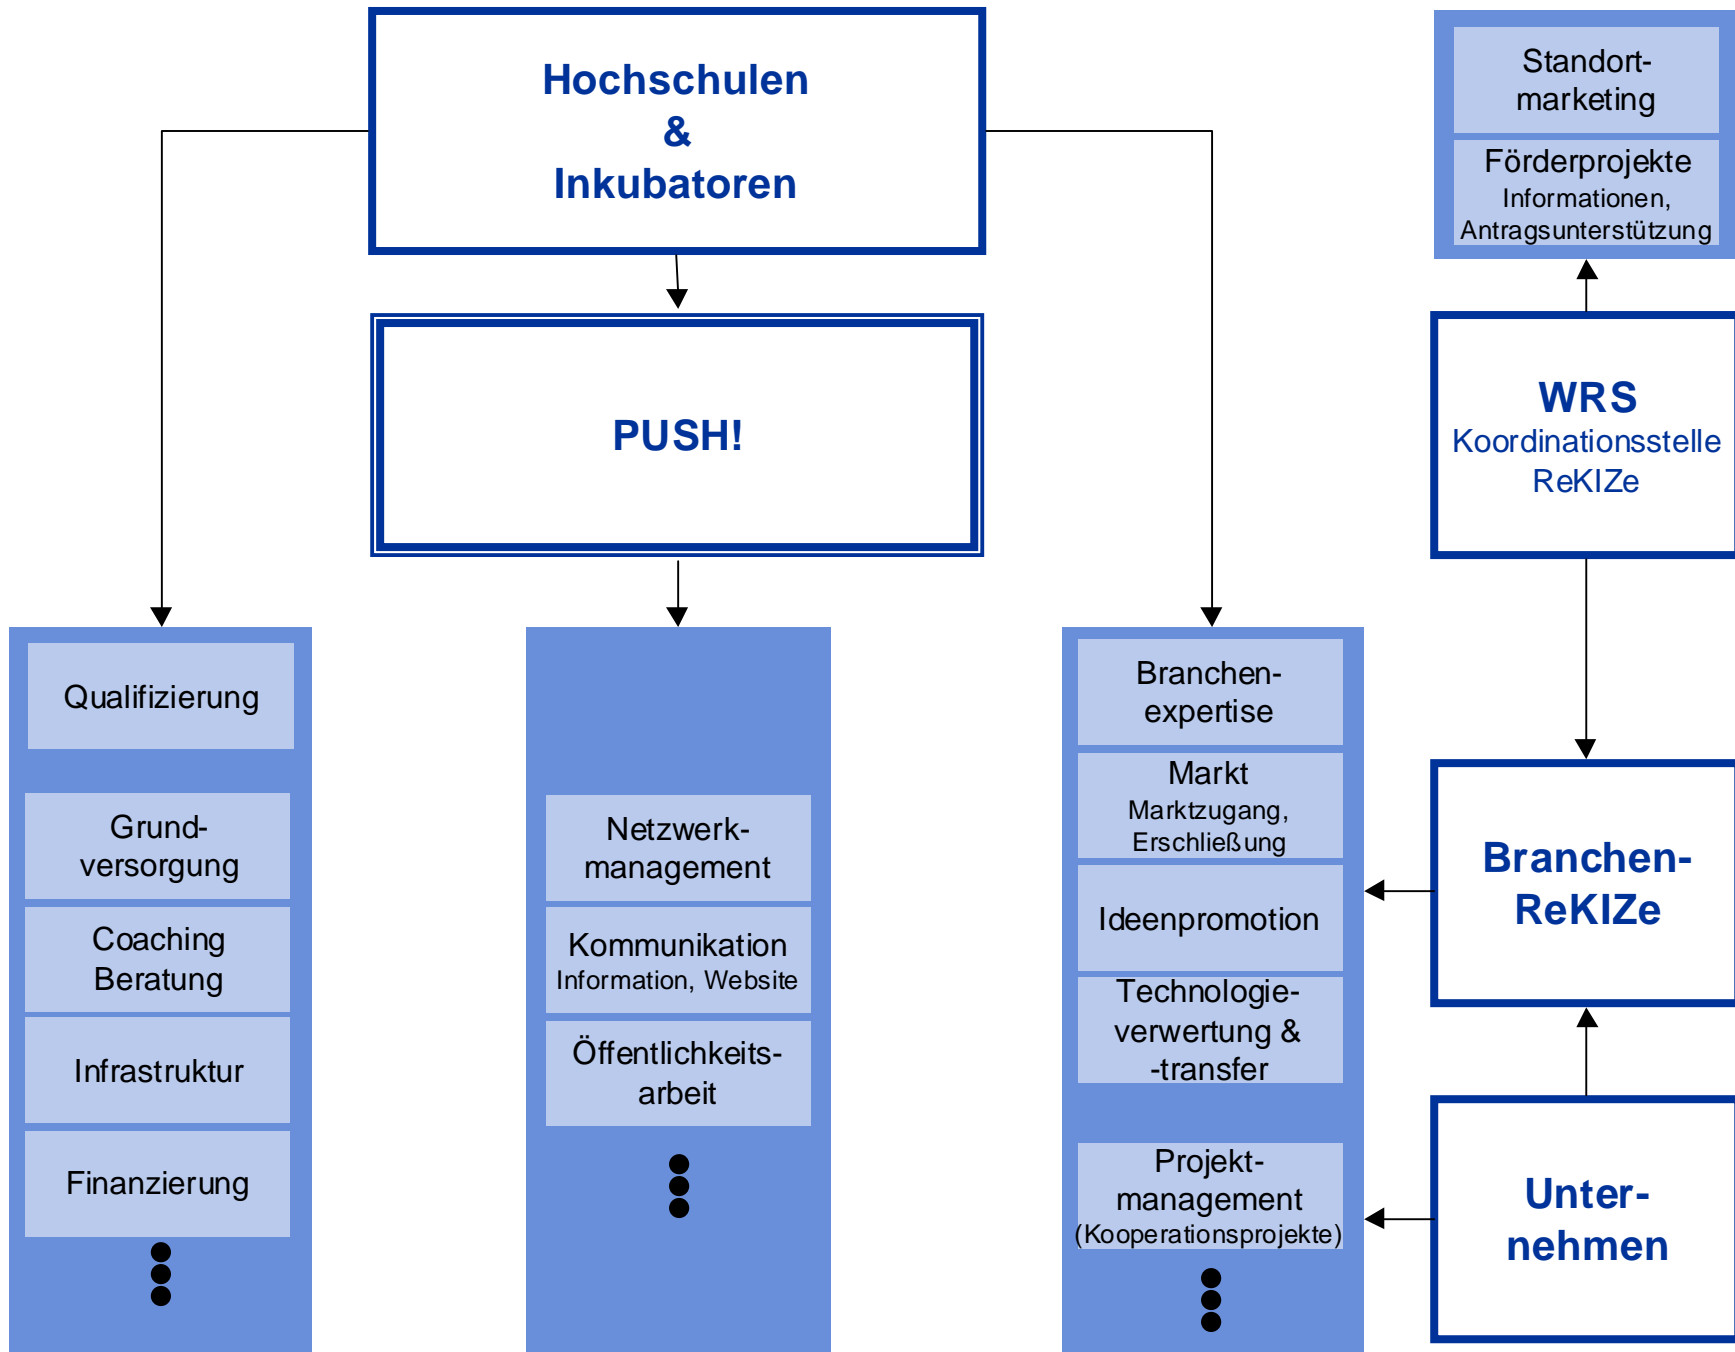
Hochschulen & Inkubatoren

PUSH!

Standortmarketing

Förderprojekte
Informationen, Antragsunterstützung

WRS
Koordinationsstelle ReKIZe

Qualifizierung

Grundversorgung

Coaching Beratung

Infrastruktur

Finanzierung

Netzwerkmanagement

Kommunikation
Information, Website

Öffentlichkeitsarbeit

Branchenexpertise

Markt
Marktzugang, Erschließung

Ideenpromotion

Technologieverwertung & -transfer

Projektmanagement
(Kooperationsprojekte)

Branchen-ReKIZe

Unternehmen